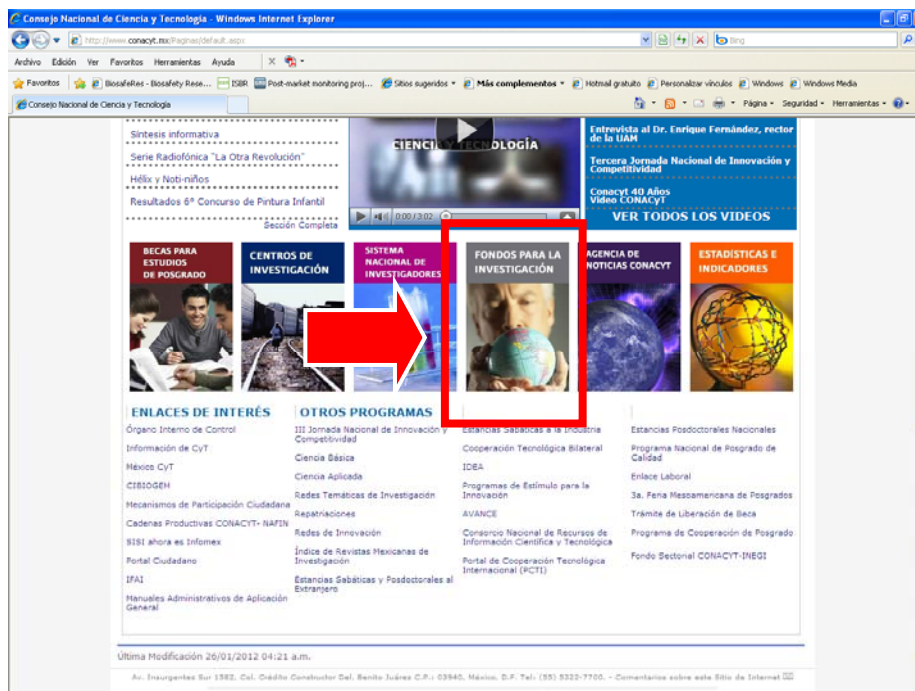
Consejo Nacional de Ciencia y Tecnología - Windows Internet Explorer

http://www.conacyt.mx/Paginas/default.aspx

Bing

Archivo Edición Ver Favoritos Herramientas Ayuda

Favoritos BiosafeRes - Biosafety Rese... ISBR Post-market monitoring proj... Sitios sugeridos Más complementos Hotmail gratuito Personalizar vínculos Windows Windows Media

Consejo Nacional de Ciencia y Tecnología

Página Seguridad Herramientas

Síntesis informativa

Serie Radiofónica "La Otra Revolución"

Hélix y Noti-niños

Resultados 6° Concurso de Pintura Infantil

Sección Completa

CIENCIA Y TECNOLOGÍA

0:00 / 3:02

Entrevista al Dr. Enrique Fernández, rector de la UAM

Tercera Jornada Nacional de Innovación y Competitividad

Conacyt 40 Años Video CONACyT

VER TODOS LOS VIDEOS

BECAS PARA ESTUDIOS DE POSGRADO

CENTROS DE INVESTIGACIÓN

SISTEMA NACIONAL DE INVESTIGADORES

FONDOS PARA LA INVESTIGACIÓN

AGENCIA DE NOTICIAS CONACYT

ESTADÍSTICAS E INDICADORES

ENLACES DE INTERÉS

Órgano Interno de Control

Información de CyT

México CyT

CIBIOGEH

Mecanismos de Participación Ciudadana

Cadenas Productivas CONACYT- NAFIN

SISI ahora es Infomex

Portal Ciudadano

IFAI

Manuales Administrativos de Aplicación General

OTROS PROGRAMAS

III Jornada Nacional de Innovación y Competitividad

Ciencia Básica

Ciencia Aplicada

Redes Temáticas de Investigación

Repatriaciones

Redes de Innovación

Índice de Revistas Mexicanas de Investigación

Estancias Sabáticas y Posdoctorales al Extranjero

Estancias Sabáticas a la Industria

Cooperación Tecnológica Bilateral

IDEA

Programas de Estímulo para la Innovación

AVANCE

Consorcio Nacional de Recursos de Información Científica y Tecnológica

Portal de Cooperación Tecnológica Internacional (PCTI)

Estancias Posdoctorales Nacionales

Programa Nacional de Posgrado de Calidad

Enlace Laboral

3a. Feria Mesoamericana de Posgrados

Trámite de Liberación de Beca

Programa de Cooperación de Posgrado

Fondo Sectorial CONACYT-INEGI

Última Modificación 26/01/2012 04:21 a.m.

Av. Insurgentes Sur 1582, Col. Crédito Constructor Del. Benito Juárez C.P.: 03940, México, D.F. Tel.: (55) 5322-7700. - Comentarios sobre este Sitio de Internet